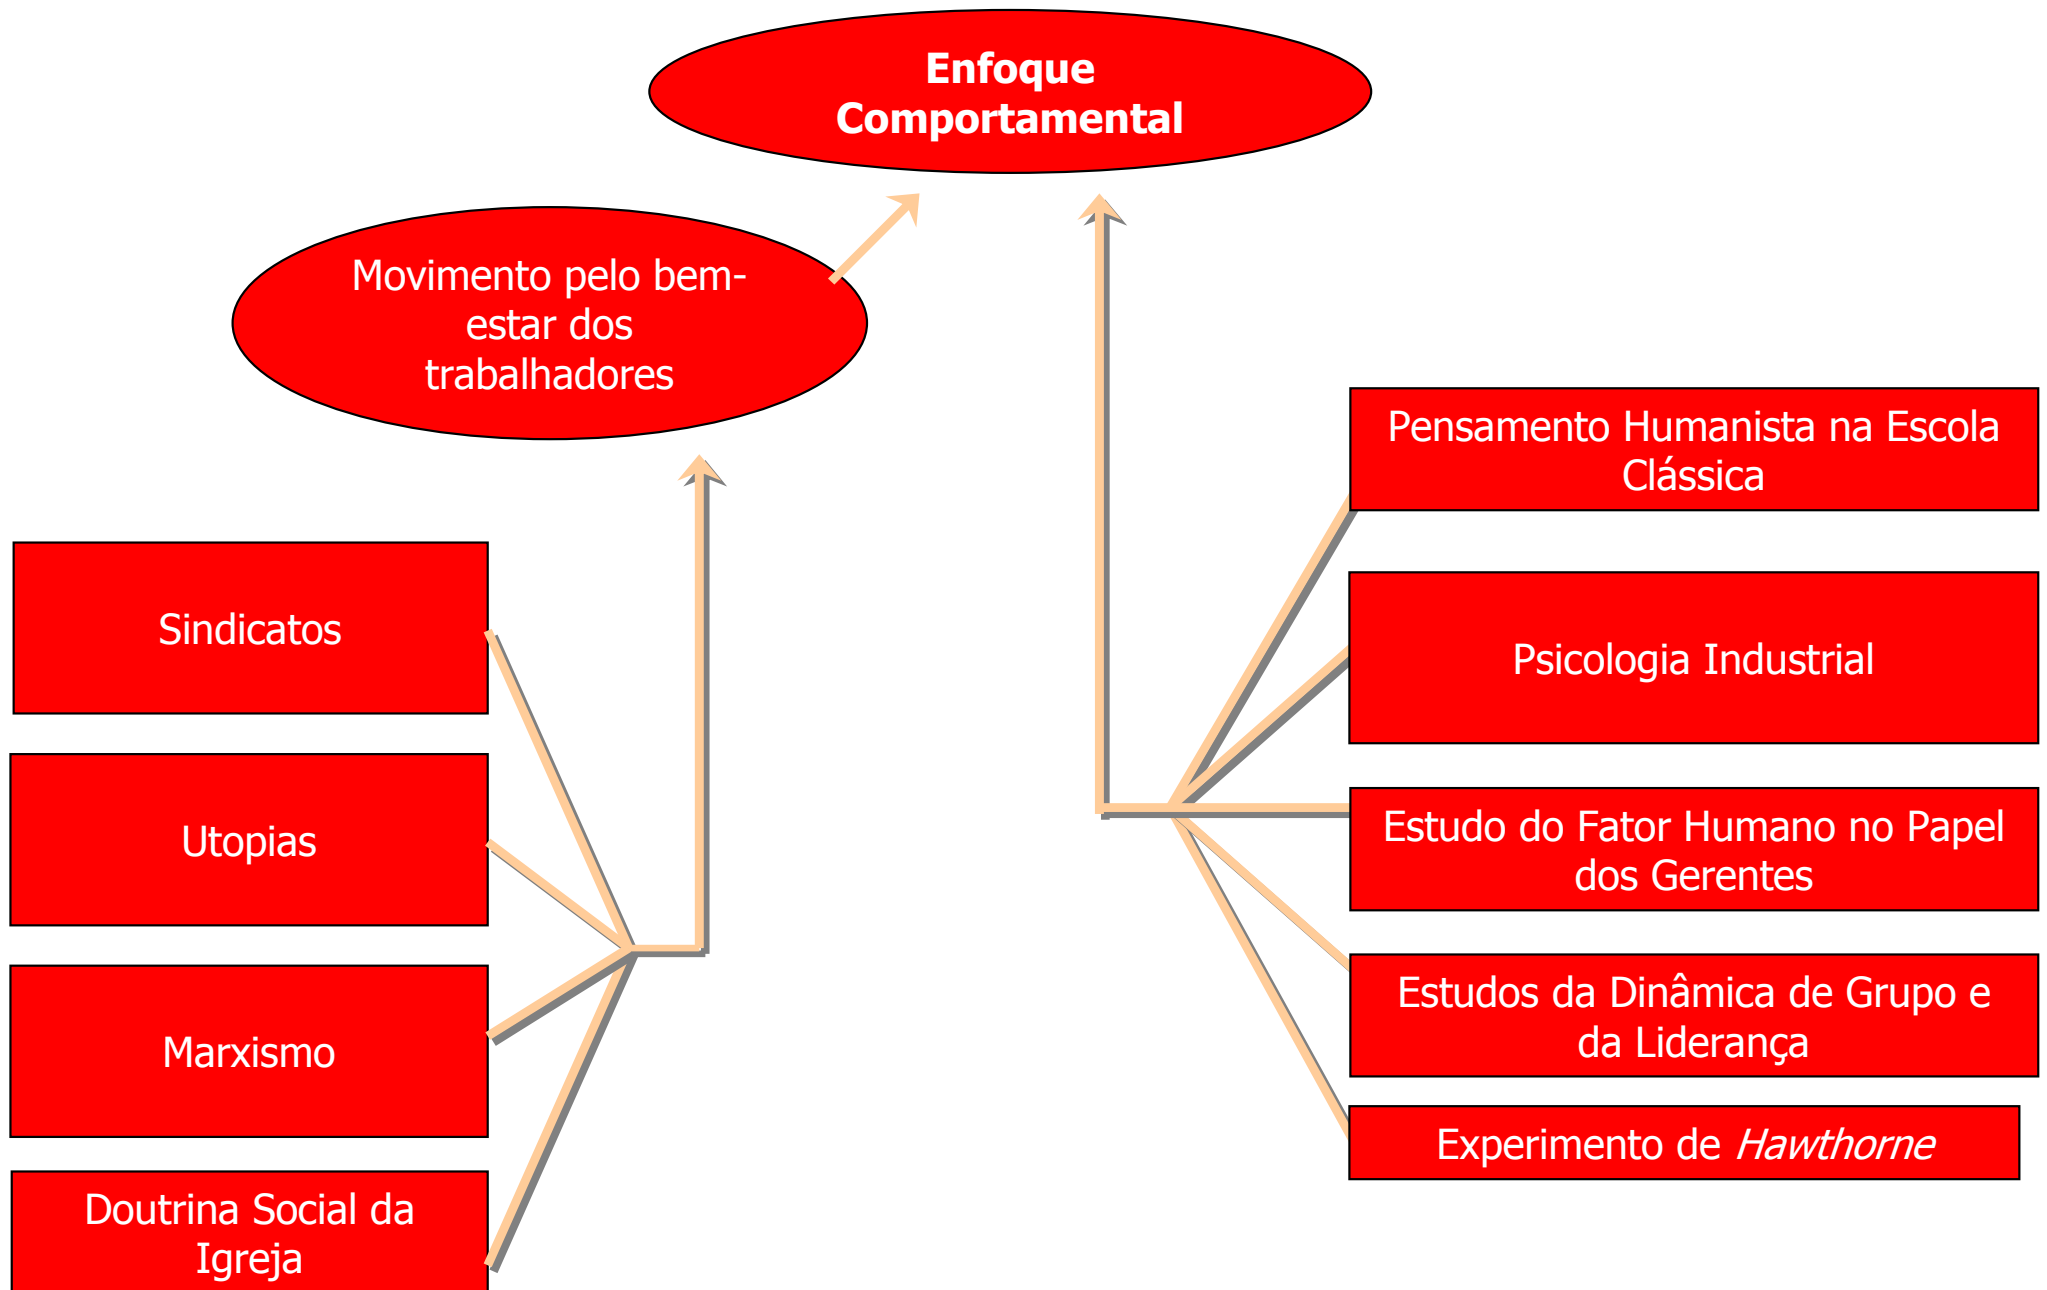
Enfoque Comportamental

Movimento pelo bem-estar dos trabalhadores

Sindicatos

Utopias

Marxismo

Doutrina Social da Igreja

Pensamento Humanista na Escola Clássica

Psicologia Industrial

Estudo do Fator Humano no Papel dos Gerentes

Estudos da Dinâmica de Grupo e da Liderança

Experimento de *Hawthorne*